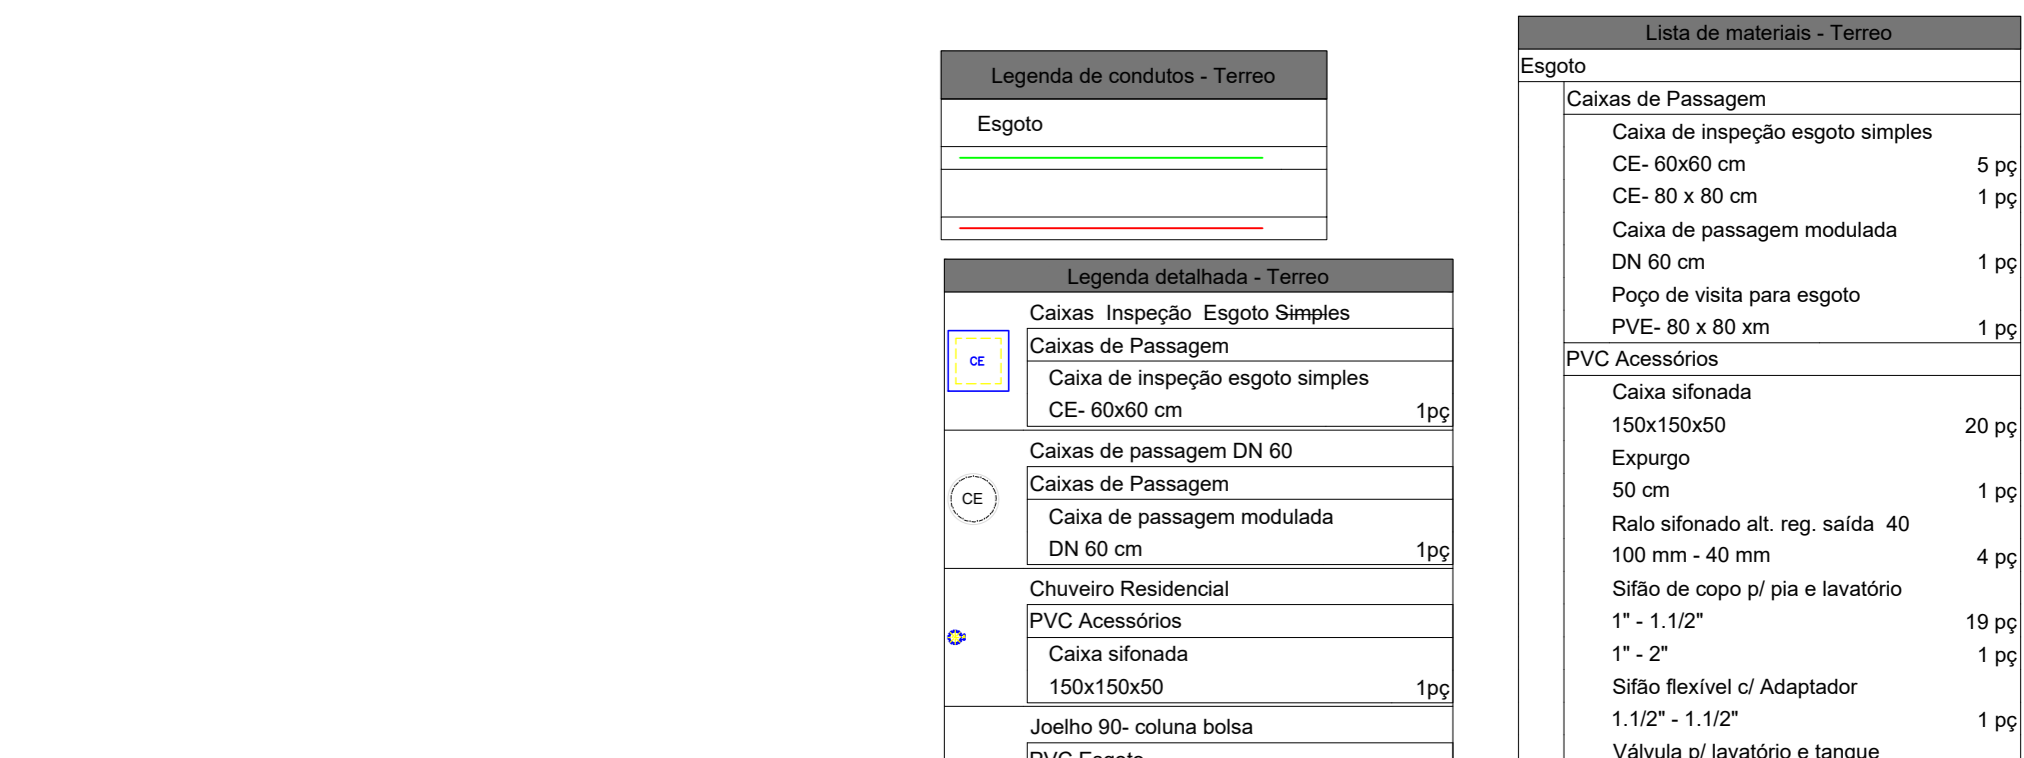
Legenda de condutos - Terreo

Esgoto

Legenda detalhada - Terreo

| | |
|---|---|
| CE | Caixas Inspeção Esgoto Simples |
| | Caixas de Passagem |
| | Caixa de inspeção esgoto simples |
| | CE- 60x60 cm 1pç |
| CE | Caixas de passagem DN 60 |
| | Caixas de Passagem |
| | Caixa de passagem modulada |
| | DN 60 cm 1pç |
| | Chuveiro Residencial |
| | PVC Acessórios |
| | Caixa sifonada |
| | 150x150x50 1pç |
| | Joelho 90- coluna bolsa |
| | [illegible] |

Lista de materiais - Terreo

| | |
|---|---|
| Esgoto | |
| Caixas de Passagem | |
| Caixa de inspeção esgoto simples | |
| CE- 60x60 cm | 5 pç |
| CE- 80 x 80 cm | 1 pç |
| Caixa de passagem modulada | |
| DN 60 cm | 1 pç |
| Poço de visita para esgoto | |
| PVE- 80 x 80 xm | 1 pç |
| PVC Acessórios | |
| Caixa sifonada | |
| 150x150x50 | 20 pç |
| Expurgo | |
| 50 cm | 1 pç |
| Ralo sifonado alt. reg. saída 40 | |
| 100 mm - 40 mm | 4 pç |
| Sifão de copo p/ pia e lavatório | |
| 1" - 1.1/2" | 19 pç |
| 1" - 2" | 1 pç |
| Sifão flexível c/ Adaptador | |
| 1.1/2" - 1.1/2" | 1 pç |
| Válvula p/ lavatório e tanque | |